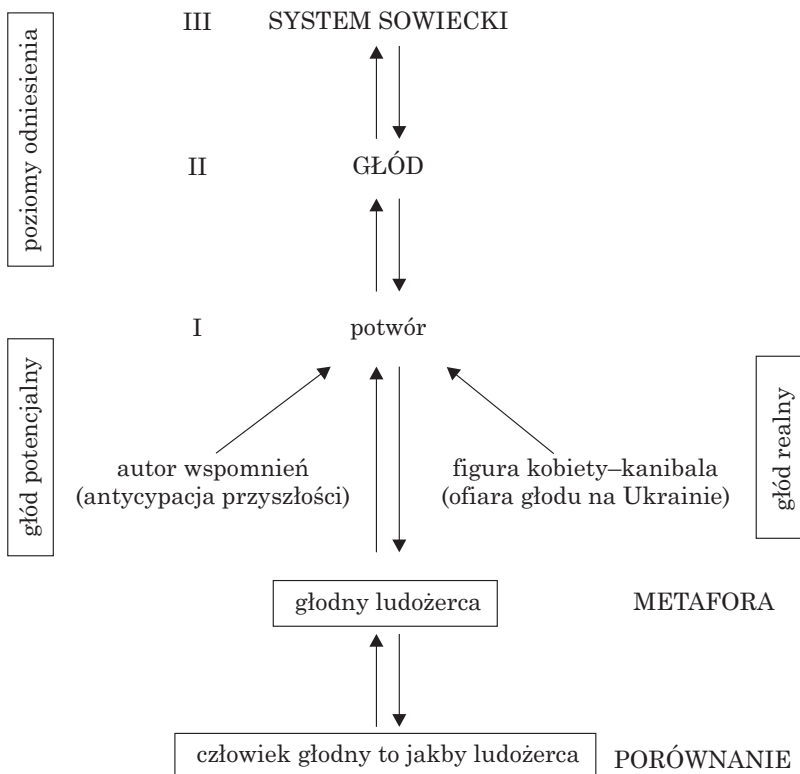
poziomy odniesienia

III SYSTEM SOWIECKI

II GŁÓD

I potwór

głód potencjalny

głód realny

autor wspomnień (antycypacja przyszłości)

figura kobiety–kanibala (ofiara głodu na Ukrainie)

głodny ludożerca

METAFORA

człowiek głodny to jakby ludożerca

PORÓWNANIE